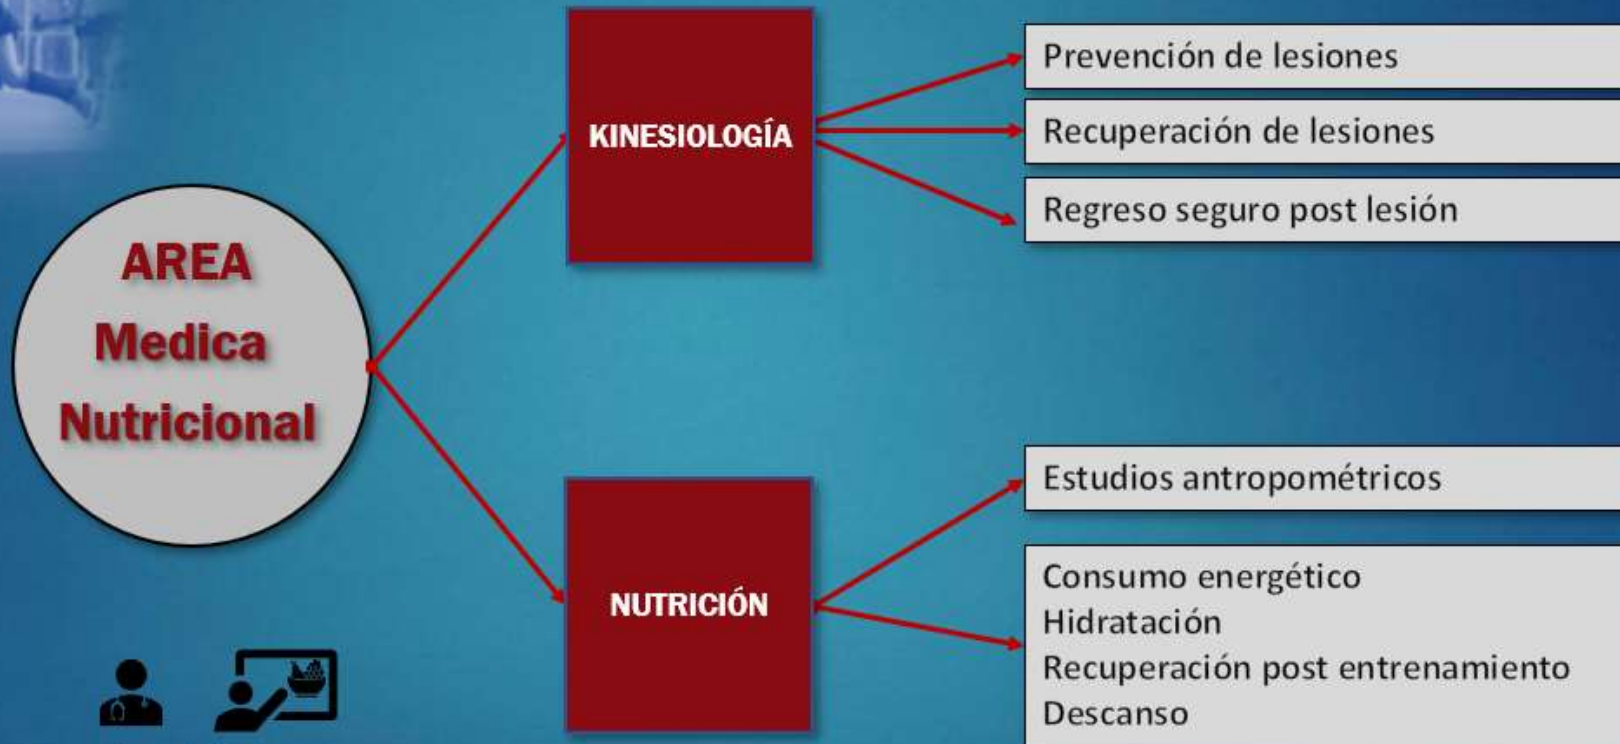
AREA
Medica
Nutricional

KINESIOLOGÍA

Prevención de lesiones

Recuperación de lesiones

Regreso seguro post lesión

NUTRICIÓN

Estudios antropométricos

Consumo energético
Hidratación
Recuperación post entrenamiento
Descanso